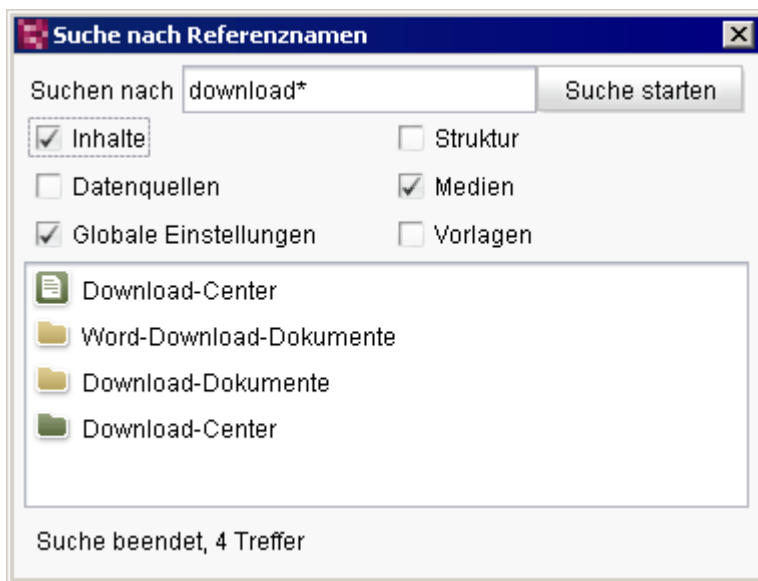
Suche nach Referenznamen

Suchen nach download*

Suche starten

Inhalte

Struktur

Datenquellen

Medien

Globale Einstellungen

Vorlagen

Download-Center

Word-Download-Dokumente

Download-Dokumente

Download-Center

Suche beendet, 4 Treffer